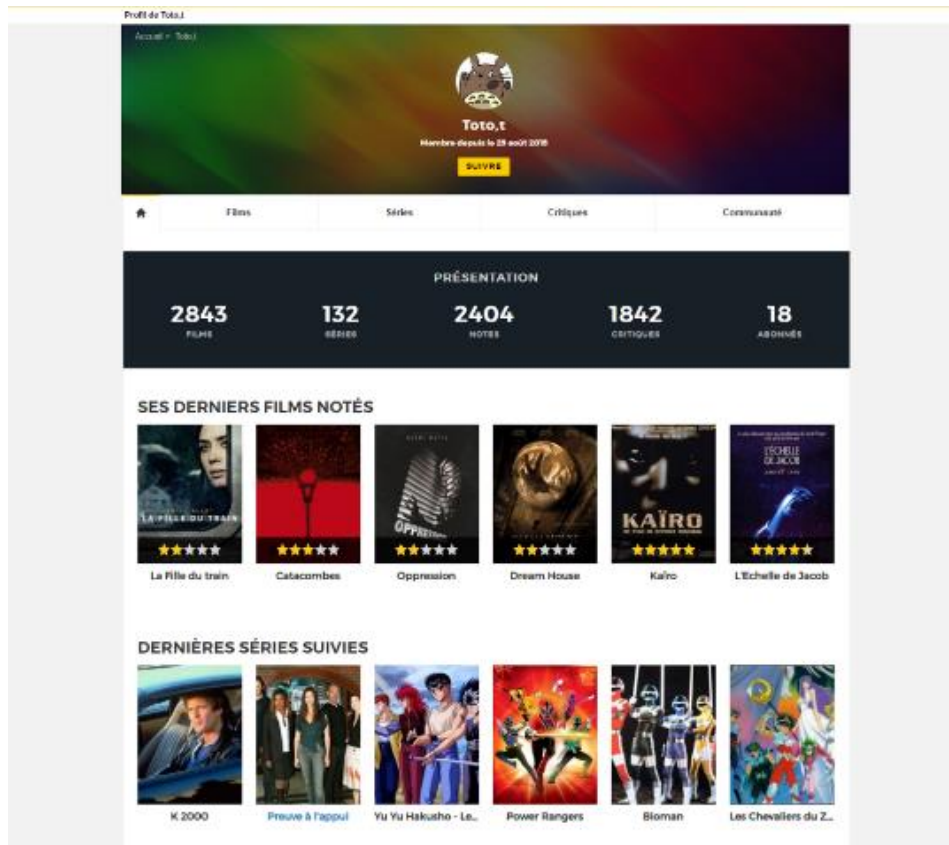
Profil de Toto,t

Accueil > Toto,t

Toto,t

Membre depuis le 25 août 2018

SUIVRE

Films | Séries | Critiques | Communauté

PRÉSENTATION

2843
FILMS

132
SÉRIES

2404
NOTES

1842
CRITIQUES

18
ABONNÉS

SES DERNIERS FILMS NOTÉS

LA FILLE DU TRAIN
La Fille du train

Catacombes

OPPRESSION
Oppression

Dream House

KAÏRO
Kaïro

L'ECHELLE DE JACOB
L'Echelle de Jacob

DERNIÈRES SÉRIES SUIVIES

K 2000

Preuve à l'appui

Yu Yu Hakusho - Le...

Power Rangers

Bioman

Les Chevaliers du Z...